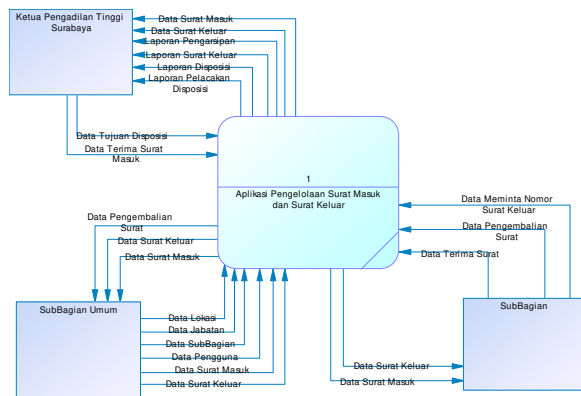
Ketua Pengadilan Tinggi Surabaya

Data Surat Masuk
Data Surat Keluar
Laporan Pengarsipan
Laporan Surat Keluar
Laporan Disposisi
Laporan Pelacakan Disposisi

Data Tujuan Disposisi
Data Terima Surat Masuk

1
Aplikasi Pengelolaan Surat Masuk dan Surat Keluar

Data Meminta Nomor Surat Keluar
Data Pengembalian Surat
Data Terima Surat

Data Pengembalian Surat
Data Surat Keluar
Data Surat Masuk

SubBagian Umum

Data Lokasi
Data Jabatan
Data SubBagian
Data Pengguna
Data Surat Masuk
Data Surat Keluar

Data Surat Keluar
Data Surat Masuk

SubBagian